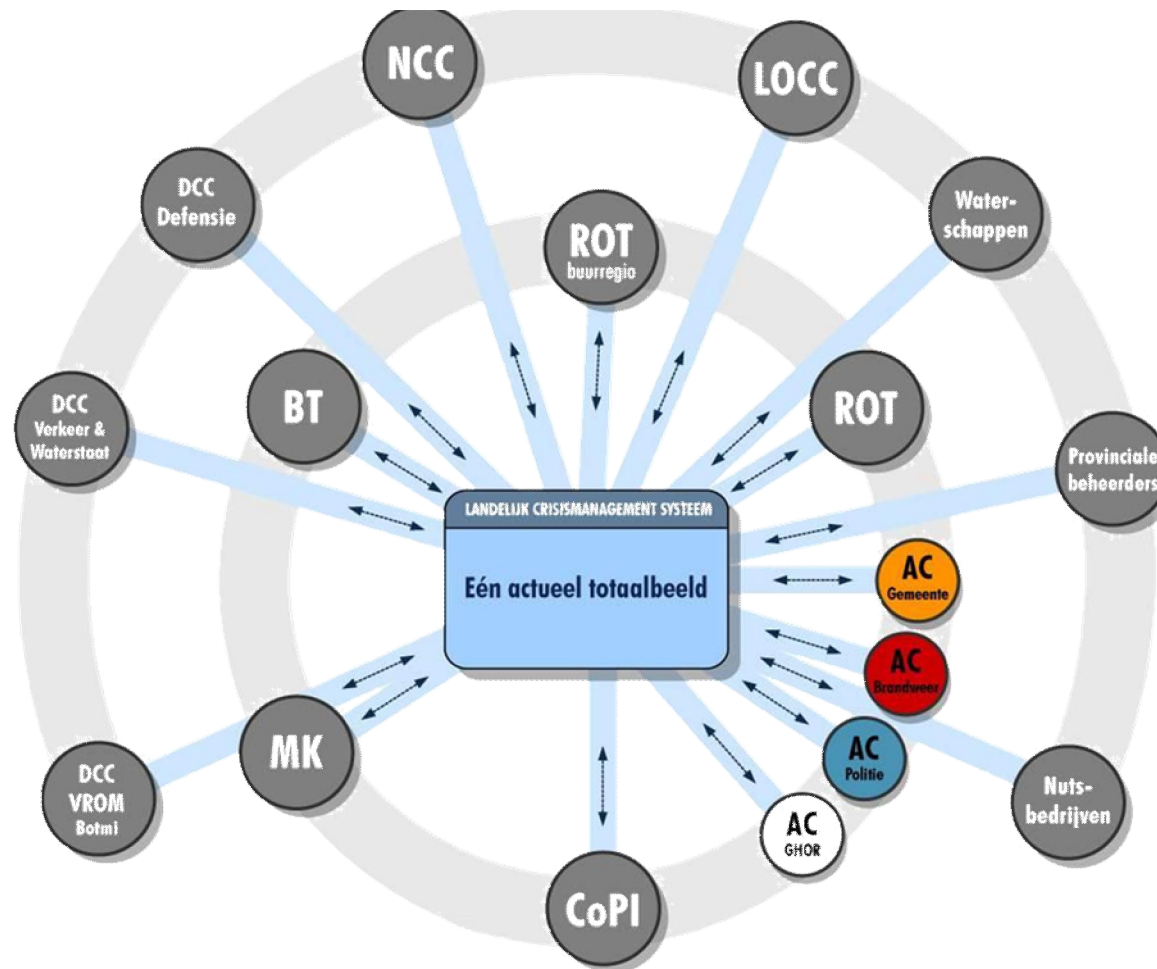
NCC

LOCC

DCC Defensie

ROT buurregio

Waterschappen

DCC Verkeer & Waterstaat

BT

ROT

Provinciale beheerders

LANDELIJK CRISISMANAGEMENT SYSTEEM

Eén actueel totaalbeeld

AC Gemeente

AC Brandweer

AC Politie

AC GHOR

MK

DCC VROM Botmi

Nutsbedrijven

CoPI